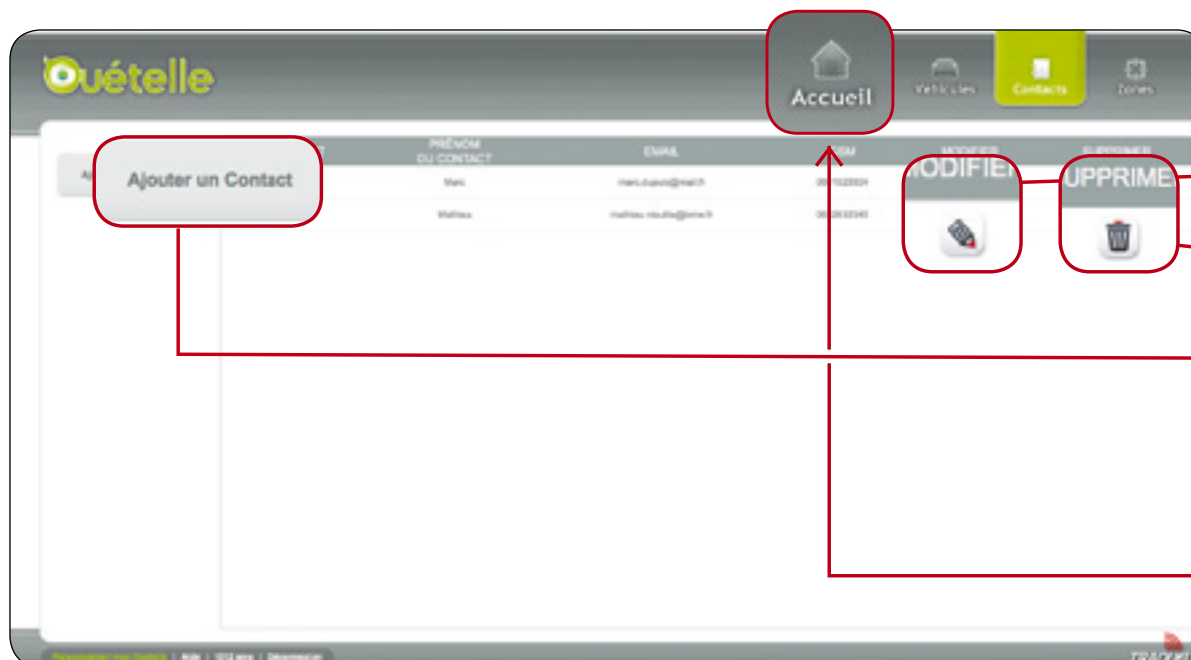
Ouételle

Accueil

Véhicules

Contacts

Zones

Ajouter un Contact

PRÉNOM DU CONTACT

EMAIL

GSM

MODIFIER

SUPPRIMER

MODIFIER

UPPRIMER

Marc

marc.dupuis@mail.fr

0601020304

Mathieu

mathieu.nicolle@orne.fr

0602030405

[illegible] | Aide | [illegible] | Déconnexion

TRACKER